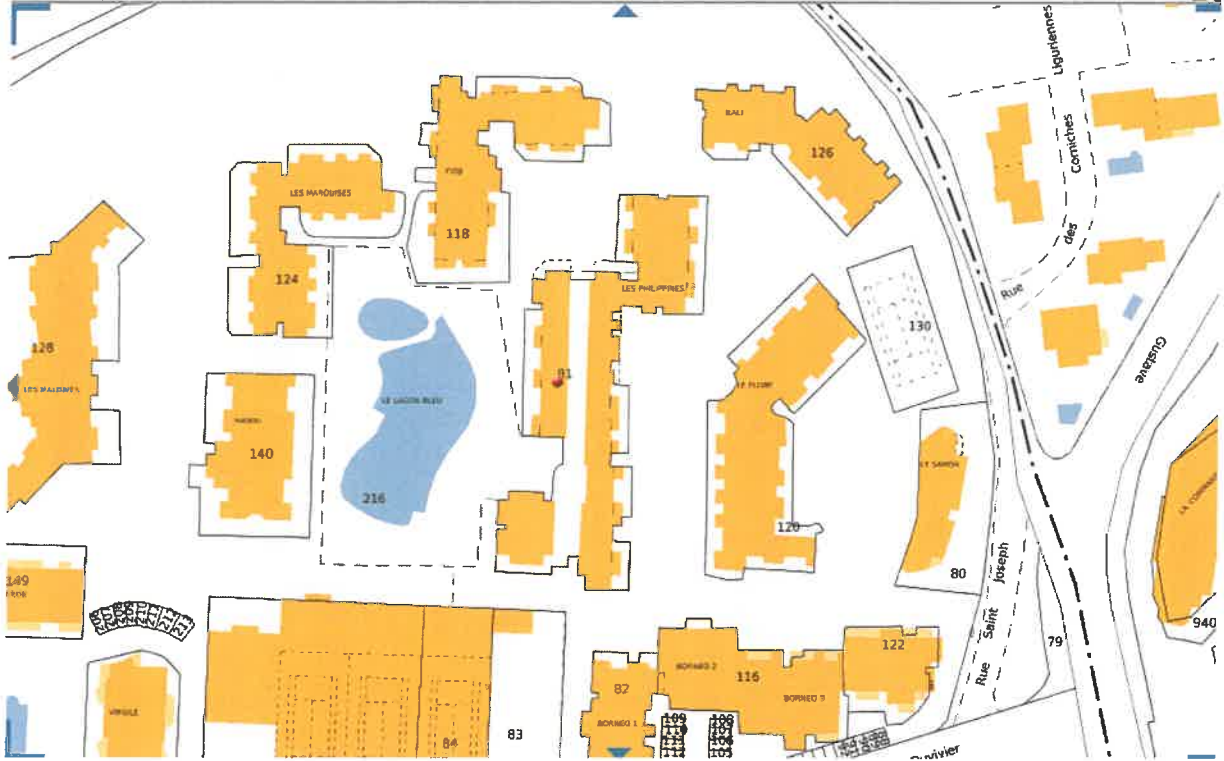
Liguriennes
BALI
126
Corniches
des
Rue
Gustave
FIDJI
118
LES MARQUISES
124
LES PHILIPPINES
130
128
LES MALDIVES
81
LE FLORE
LE LAGON BLEU
TAHITI
140
216
LE SAMOA
120
80
Joseph
Saint
Rue
LA CORNICHE
149
940
VIRGILE
82
BORNEO 2
116
BORNEO 3
122
BORNEO 1
84
83
79
Duvivier
109
110
111
106
107
108
105